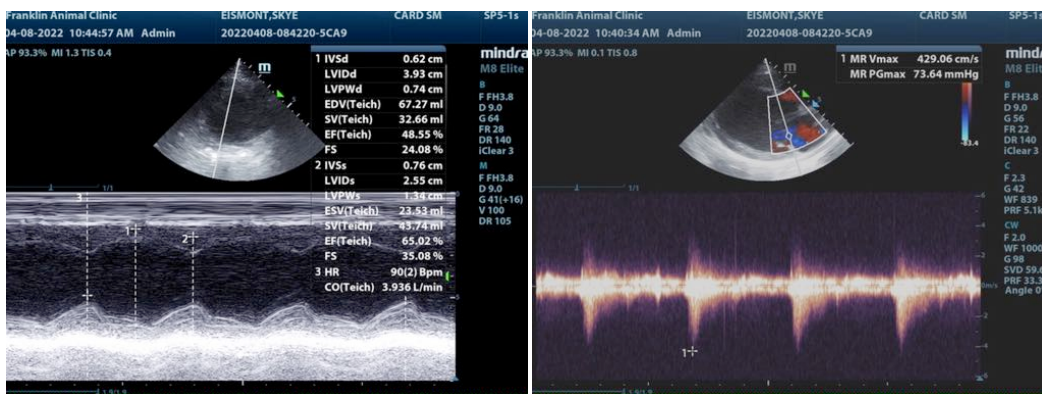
Franklin Animal Clinic EISMONT,SKYE CARD SM SP5-1s
04-08-2022 10:44:57 AM Admin 20220408-084220-5CA9
AP 93.3% MI 1.3 TIS 0.4
mindray
M8 Elite

| | | |
|---|---|---|
| 1 | IVSd | 0.62 cm |
| | LVIDd | 3.93 cm |
| | LVPWd | 0.74 cm |
| | EDV(Teich) | 67.27 ml |
| | SV(Teich) | 32.66 ml |
| | EF(Teich) | 48.55 % |
| | FS | 24.08 % |
| 2 | IVSs | 0.76 cm |
| | LVIDs | 2.55 cm |
| | LVPWs | 1.34 cm |
| | ESV(Teich) | 23.53 ml |
| | SV(Teich) | 43.74 ml |
| | EF(Teich) | 65.02 % |
| | FS | 35.08 % |
| 3 | HR | 90(2) Bpm |
| | CO(Teich) | 3.936 L/min |

B
F FH3.8
D 9.0
G 64
FR 28
DR 140
iClear 3
M
F FH3.8
D 9.0
G 41(+16)
V 100
DR 105
m
1/1
3
1
2
1.9/1.9

Franklin Animal Clinic EISMONT,SKYE CARD SM SP5-1s
04-08-2022 10:40:34 AM Admin 20220408-084220-5CA9
AP 93.3% MI 0.1 TIS 0.8
1 MR Vmax 429.06 cm/s
MR PGmax 73.64 mmHg
mindra
M8 Elite
m
-33.4
1/1
B
F FH3.8
D 9.0
G 56
FR 22
DR 140
iClear 3
C
F 2.3
G 42
WF 839
PRF 5.1k
CW
F 2.0
WF 1000
G 98
SVD 59.6
PRF 33.3
Angle 0
-6
-4
-2
m/s
2
4
6
1
1.9/1.9